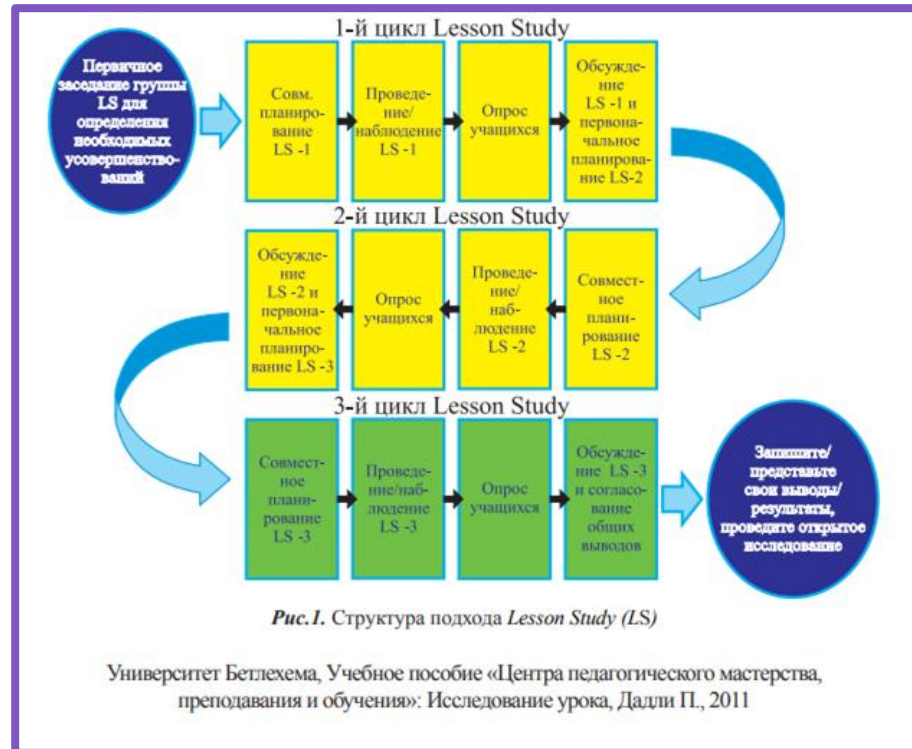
1-й цикл Lesson Study

Первичное заседание группы LS для определения необходимых усовершенствований

Совм. планирование LS -1

Проведение/ наблюдение LS -1

Опрос учащихся

Обсуждение LS -1 и первоначальное планирование LS-2

2-й цикл Lesson Study

Совместное планирование LS -2

Проведение/ наблюдение LS -2

Опрос учащихся

Обсуждение LS -2 и первоначальное планирование LS -3

3-й цикл Lesson Study

Совместное планирование LS -3

Проведение/наблюдение LS -3

Опрос учащихся

Обсуждение LS -3 и согласование общих выводов

Запишите/ представьте свои выводы/ результаты, проведите открытое исследование

Рис.1. Структура подхода Lesson Study (LS)

Университет Бетлехема, Учебное пособие «Центра педагогического мастерства, преподавания и обучения»: Исследование урока, Дадли П., 2011